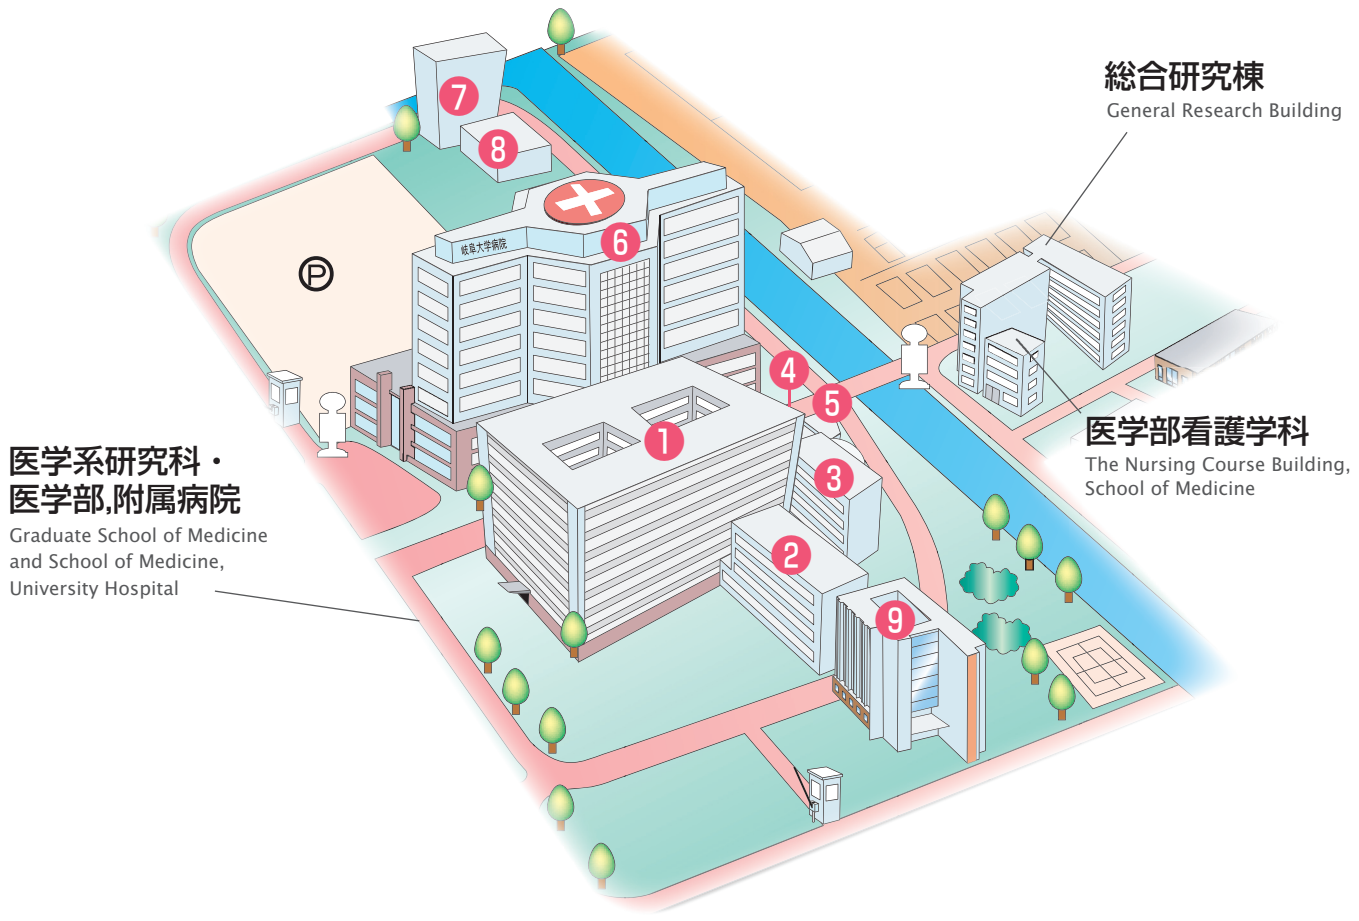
7
8
総合研究棟
General Research Building
6
岐阜大学病院
P
4
5
1
3
医学部看護学科
The Nursing Course Building, School of Medicine
医学系研究科・
医学部,附属病院
Graduate School of Medicine and School of Medicine, University Hospital
2
9